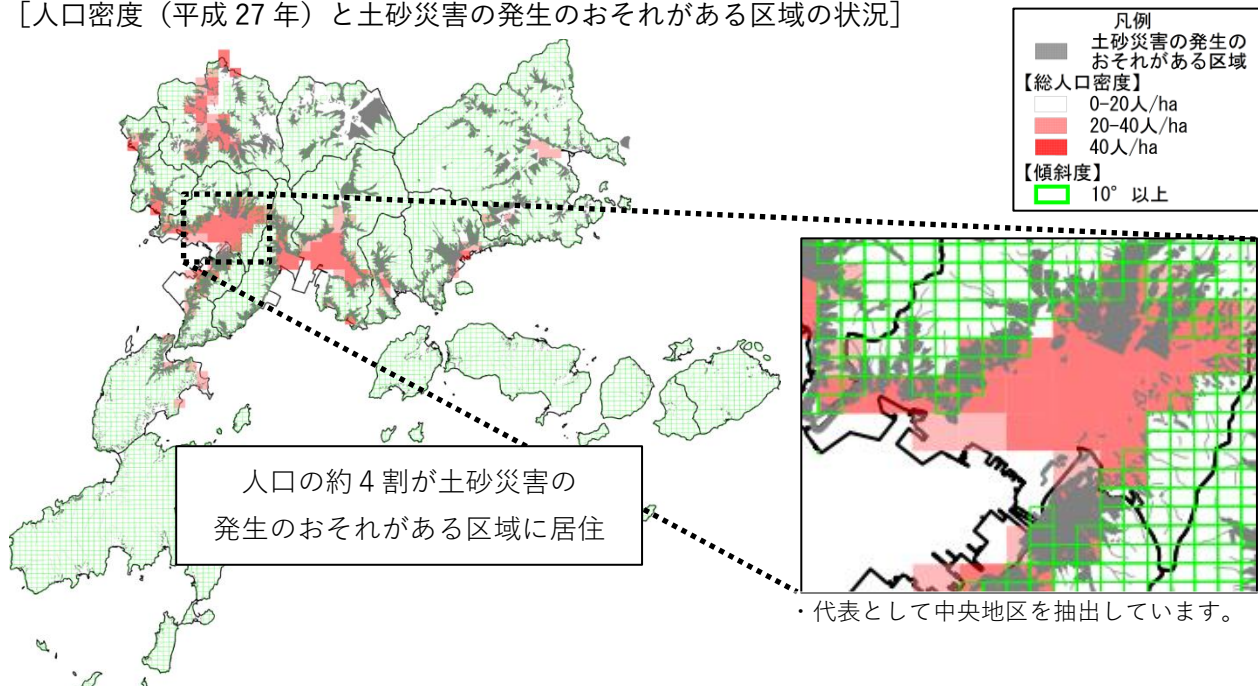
[人口密度（平成 27 年）と土砂災害の発生のおそれがある区域の状況]

凡例
土砂災害の発生のおそれがある区域
【総人口密度】
0-20人/ha
20-40人/ha
40人/ha
【傾斜度】
10° 以上

人口の約 4 割が土砂災害の発生のおそれがある区域に居住

・代表として中央地区を抽出しています。